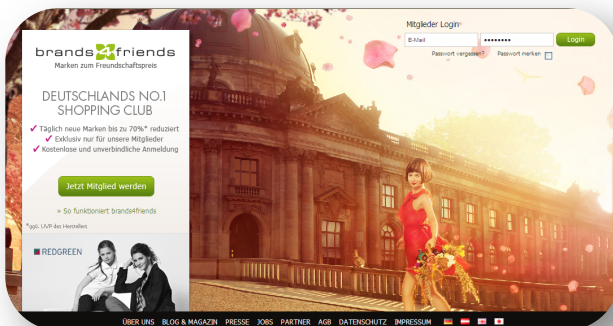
brands4friends
Marken zum Freundschaftspreis

DEUTSCHLANDS NO.1 SHOPPING CLUB

✓ Täglich neue Marken bis zu 70%* reduziert
✓ Exklusiv nur für unsere Mitglieder
✓ Kostenlose und unverbindliche Anmeldung

Jetzt Mitglied werden

» So funktioniert brands4friends

*ggü. UVP des Herstellers

REDGREEN

Mitglieder Login
E-Mail
•••••••••
Login
Passwort vergessen?
Passwort merken

ÜBER UNS BLOG & MAGAZIN PRESSE JOBS PARTNER AGB DATENSCHUTZ IMPRESSUM